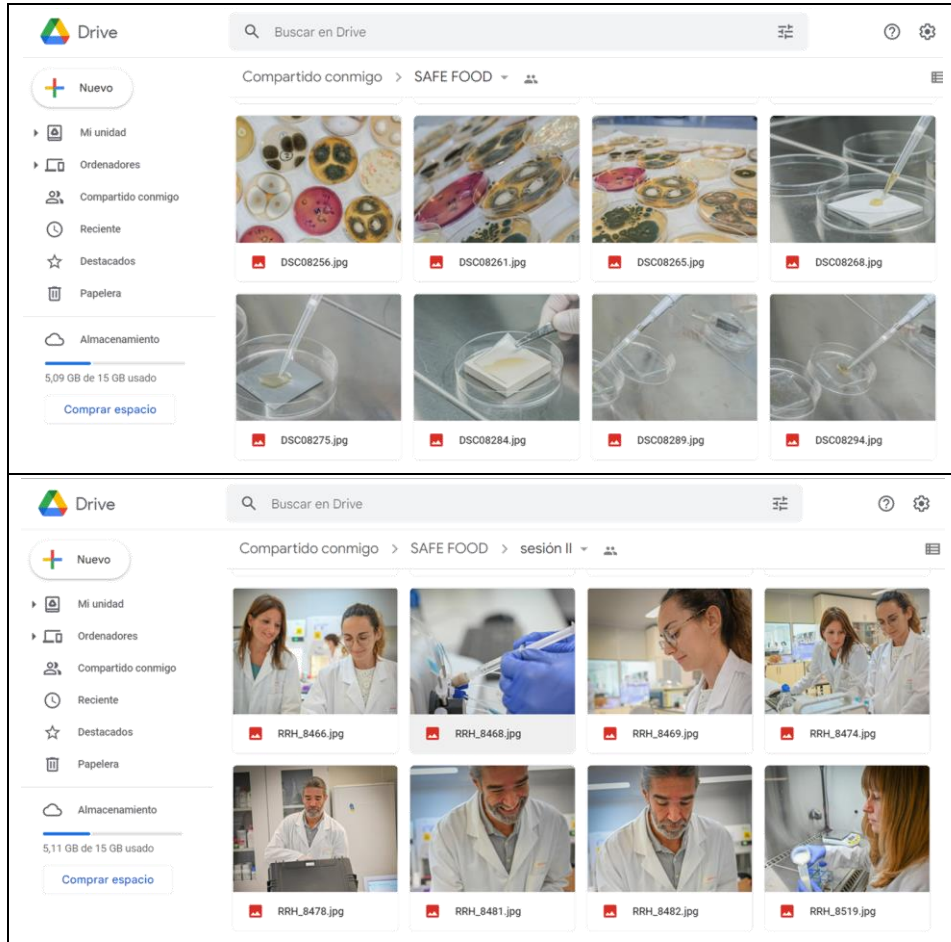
Drive

Buscar en Drive

Nuevo

Mi unidad

Ordenadores

Compartido conmigo

Reciente

Destacados

Papelera

Almacenamiento

5,09 GB de 15 GB usado

Comprar espacio

Compartido conmigo > SAFE FOOD

DSC08256.jpg

DSC08261.jpg

DSC08265.jpg

DSC08268.jpg

DSC08275.jpg

DSC08284.jpg

DSC08289.jpg

DSC08294.jpg

Drive

Buscar en Drive

Nuevo

Mi unidad

Ordenadores

Compartido conmigo

Reciente

Destacados

Papelera

Almacenamiento

5,11 GB de 15 GB usado

Comprar espacio

Compartido conmigo > SAFE FOOD > sesión II

RRH_8466.jpg

RRH_8468.jpg

RRH_8469.jpg

RRH_8474.jpg

RRH_8478.jpg

RRH_8481.jpg

RRH_8482.jpg

RRH_8519.jpg